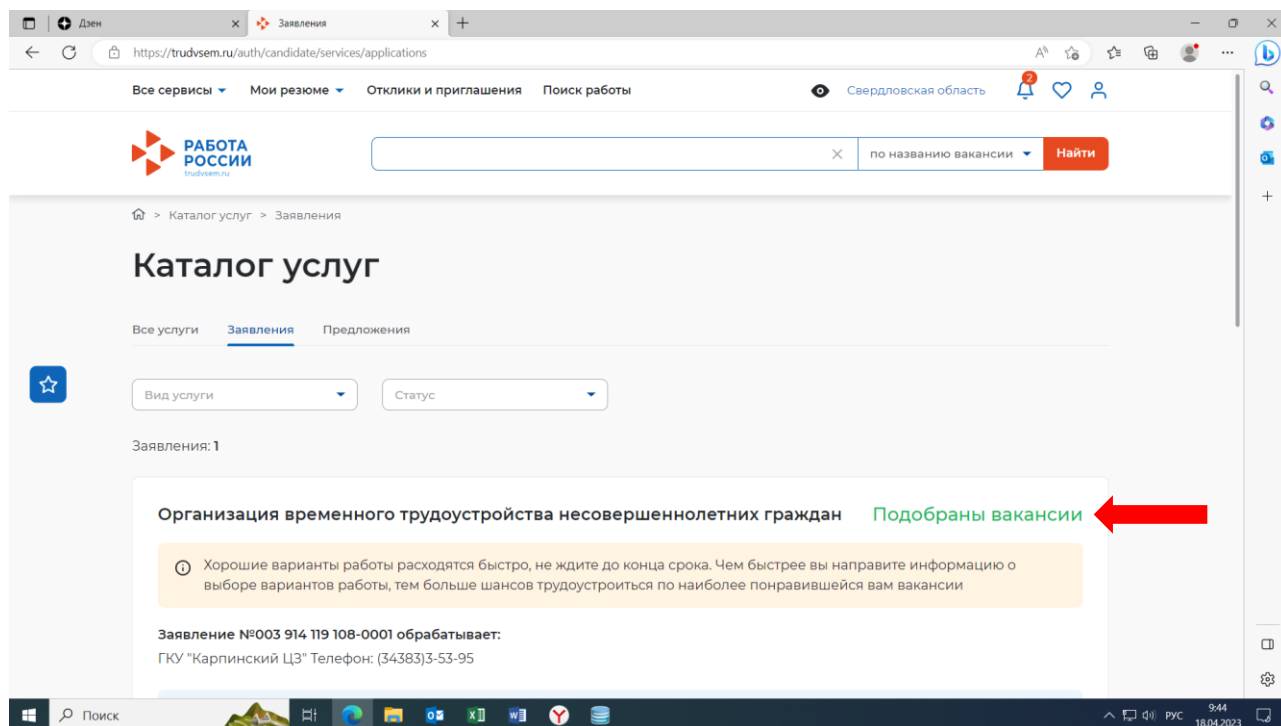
Дзен
Заявления
https://trudvsem.ru/auth/candidate/services/applications

Все сервисы Мои резюме Отклики и приглашения Поиск работы Свердловская область 2

РАБОТА РОССИИ trudvsem.ru

по названию вакансии Найти

Каталог услуг > Заявления

Каталог услуг

Все услуги Заявления Предложения

Вид услуги Статус

Заявления: 1

Организация временного трудоустройства несовершеннолетних граждан Подобраны вакансии

Хорошие варианты работы расходятся быстро, не ждите до конца срока. Чем быстрее вы направите информацию о выборе вариантов работы, тем больше шансов трудоустроиться по наиболее понравившейся вам вакансии

Заявление №003 914 119 108-0001 обрабатывает:
ГКУ "Карпинский ЦЗ" Телефон: (34383)3-53-95

Поиск
РУС 9:44 18.04.2023